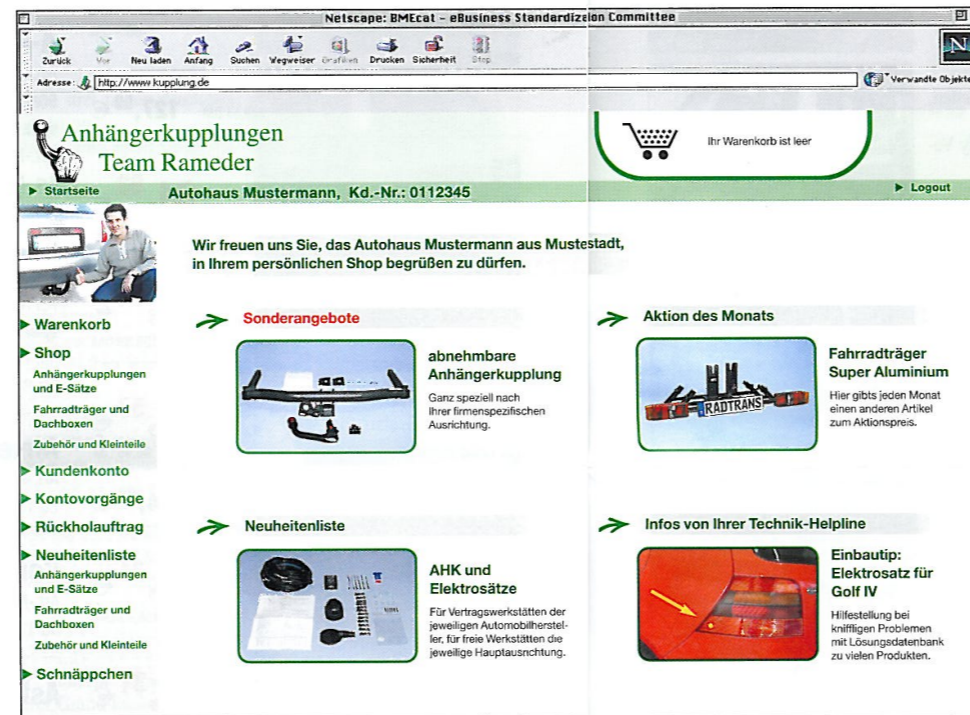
Netscape: BMEcat - eBusiness Standardizeion Committee

Zurück Vor Neu laden Anfang Suchen Wegweiser Grafiken Drucken Sicherheit Stop

Adresse: http://www.kupplung.de

Verwandte Objekte

Anhängerkupplungen
Team Rameder

Ihr Warenkorb ist leer

Startseite

Autohaus Mustermann, Kd.-Nr.: 0112345

Logout

Wir freuen uns Sie, das Autohaus Mustermann aus Mustestadt, in Ihrem persönlichen Shop begrüßen zu dürfen.

Warenkorb

Shop

Anhängerkupplungen und E-Sätze

Fahrradträger und Dachboxen

Zubehör und Kleinteile

Kundenkonto

Kontovorgänge

Rückholauftrag

Neuheitenliste

Anhängerkupplungen und E-Sätze

Fahrradträger und Dachboxen

Zubehör und Kleinteile

Schnäppchen

Sonderangebote

abnehmbare Anhängerkupplung

Ganz speziell nach Ihrer firmenspezifischen Ausrichtung.

Aktion des Monats

RADTRANS

Fahrradträger Super Aluminium

Hier gibts jeden Monat einen anderen Artikel zum Aktionspreis.

Neuheitenliste

AHK und Elektrosätze

Für Vertragswerkstätten der jeweiligen Automobilhersteller, für freie Werkstätten die jeweilige Hauptausrichtung.

Infos von Ihrer Technik-Helpline

Einbautip: Elektrosatz für Golf IV

Hilfestellung bei kniffligen Problemen mit Lösungsdatenbank zu vielen Produkten.